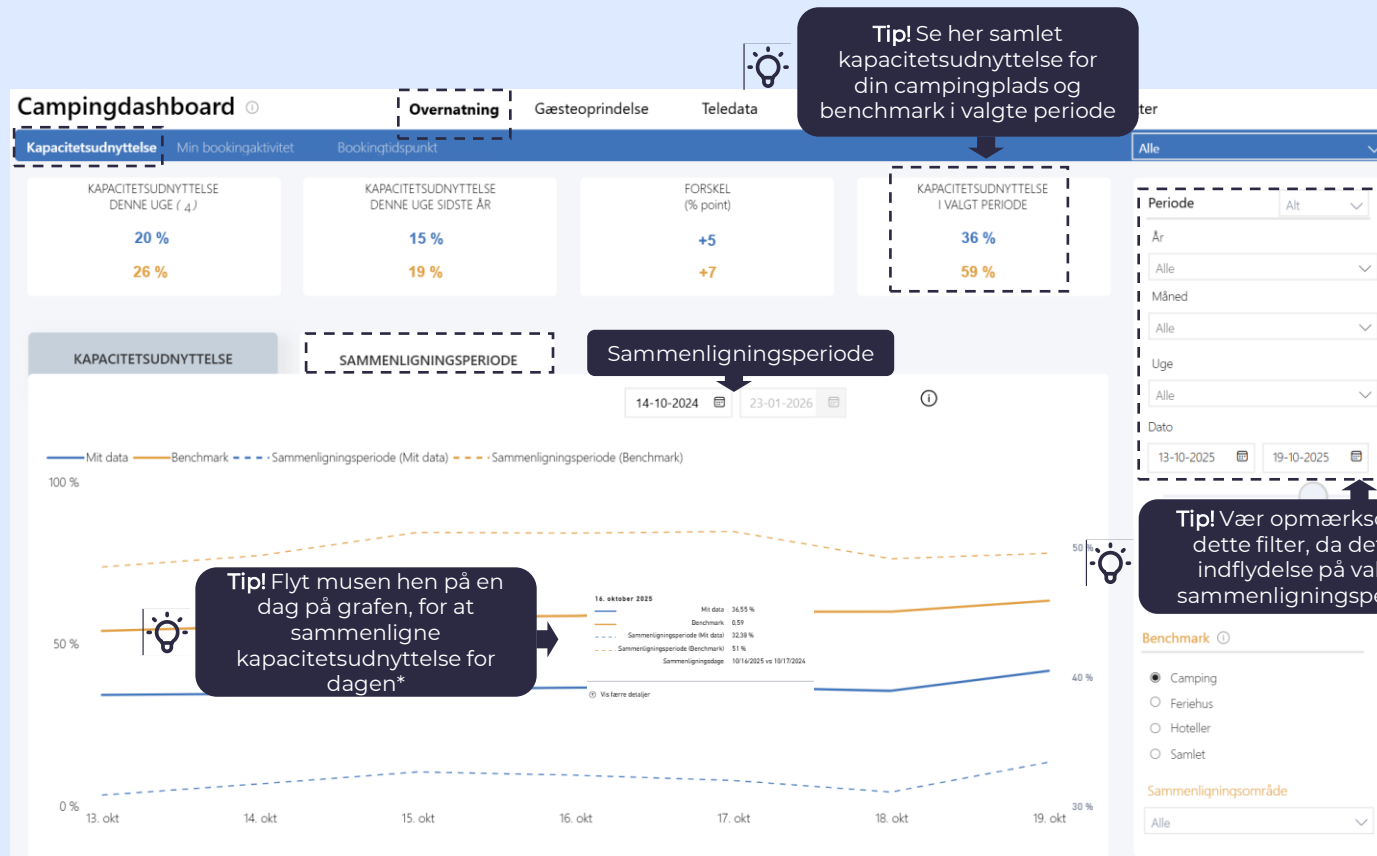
Tip! Se her samlet kapacitetsudnyttelse for din campingplads og benchmark i valgte periode

Campingdashboard ⓘ

Overnatning Gæsteoprindelse Teledata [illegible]ter

Kapacitetsudnyttelse Min bookingaktivitet Bookingtidspunkt

Alle

KAPACITETSUDNYTTELSE DENNE UGE ( 4 )
20 %
26 %

KAPACITETSUDNYTTELSE DENNE UGE SIDSTE ÅR
15 %
19 %

FORSKEL (% point)
+5
+7

KAPACITETSUDNYTTELSE I VALGT PERIODE
36 %
59 %

Periode Alt
År
Alle
Måned
Alle
Uge
Alle
Dato
13-10-2025 19-10-2025

KAPACITETSUDNYTTELSE

SAMMENLIGNINGSPERIODE

Sammenligningsperiode

14-10-2024 23-01-2026

Mit data Benchmark Sammenligningsperiode (Mit data) Sammenligningsperiode (Benchmark)

100 %
50 %
0 %

13. okt 14. okt 15. okt 16. okt 17. okt 18. okt 19. okt

50 %
40 %
30 %

Tip! Flyt musen hen på en dag på grafen, for at sammenligne kapacitetsudnyttelse for dagen*

16. oktober 2025
Mit data 36,55 %
Benchmark 0,59
Sammenligningsperiode (Mit data) 32,38 %
Sammenligningsperiode (Benchmark) 51 %
Sammenligningsdage 10/16/2025 vs 10/17/2024
Vis færre detaljer

Tip! Vær opmærks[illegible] dette filter, da de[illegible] indflydelse på val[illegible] sammenligningspe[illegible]

Benchmark ⓘ
Camping
Feriehus
Hoteller
Samlet

Sammenligningsområde
Alle